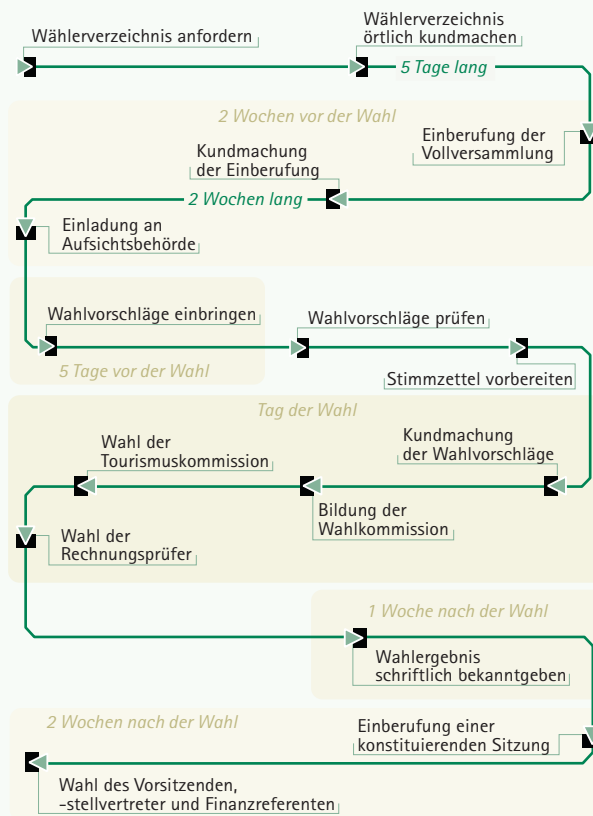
Wählerverzeichnis anfordern

Wählerverzeichnis örtlich kundmachen

5 Tage lang

2 Wochen vor der Wahl

Einberufung der Vollversammlung

Kundmachung der Einberufung

2 Wochen lang

Einladung an Aufsichtsbehörde

Wahlvorschläge einbringen

5 Tage vor der Wahl

Wahlvorschläge prüfen

Stimmzettel vorbereiten

Tag der Wahl

Wahl der Tourismuskommission

Kundmachung der Wahlvorschläge

Bildung der Wahlkommission

Wahl der Rechnungsprüfer

1 Woche nach der Wahl

Wahlergebnis schriftlich bekanntgeben

2 Wochen nach der Wahl

Einberufung einer konstituierenden Sitzung

Wahl des Vorsitzenden, -stellvertreter und Finanzreferenten